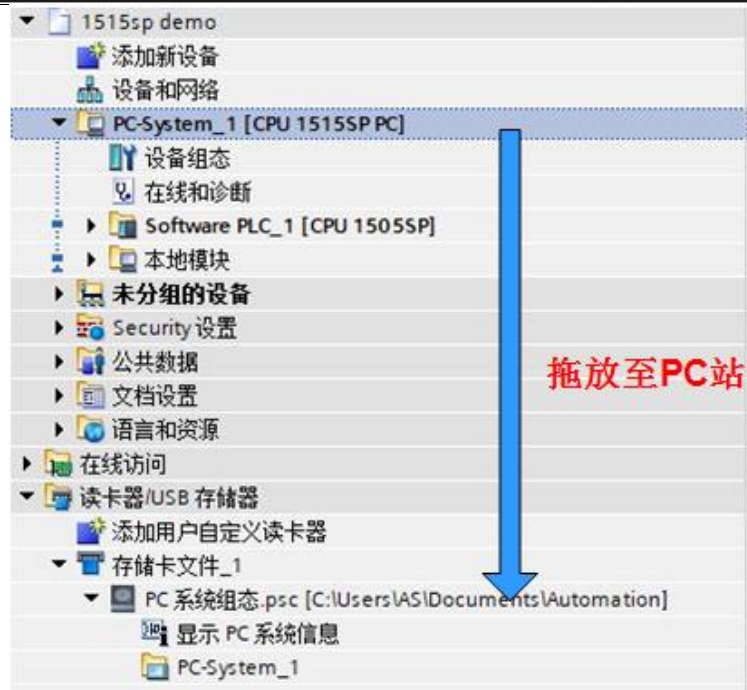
1515sp demo
添加新设备
设备和网络
PC-System_1 [CPU 1515SP PC]
设备组态
在线和诊断
Software PLC_1 [CPU 1505SP]
本地模块
未分组的设备
Security 设置
公共数据
文档设置
语言和资源
在线访问
读卡器/USB 存储器
添加用户自定义读卡器
存储卡文件_1
PC 系统组态.psc [C:\Users\AS\Documents\Automation]
显示 PC 系统信息
PC-System_1

拖放至PC站